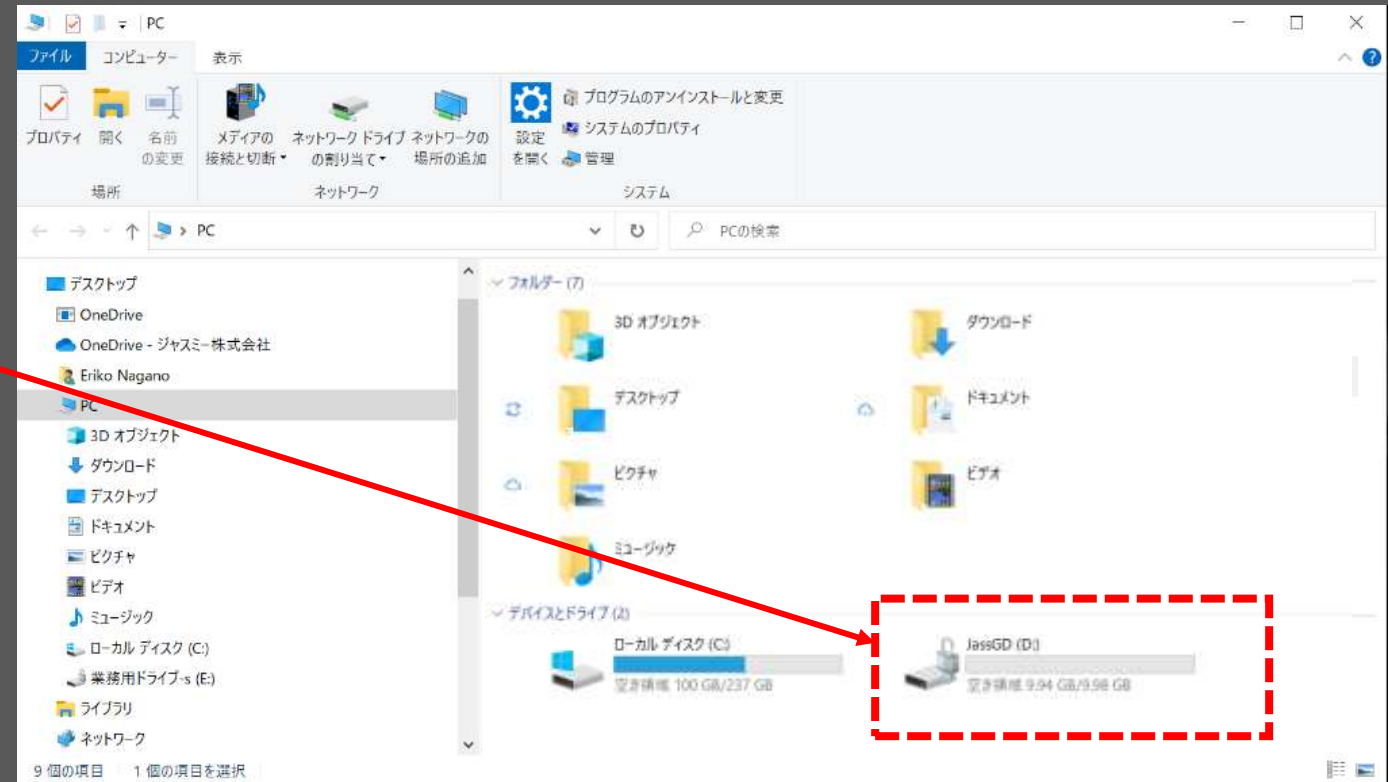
PC

ファイル コンピューター 表示

プロパティ 開く 名前の変更
場所

メディアの接続と切断 ネットワーク ドライブの割り当て ネットワークの場所の追加
ネットワーク

設定を開く
プログラムのアンインストールと変更
システムのプロパティ
管理
システム

PC

PCの検索

デスクトップ
OneDrive
OneDrive - ジャスミー株式会社
Eriko Nagano
PC
3D オブジェクト
ダウンロード
デスクトップ
ドキュメント
ピクチャ
ビデオ
ミュージック
ローカル ディスク (C:)
業務用ドライブ-s (E:)
ライブラリ
ネットワーク

フォルダー (7)
3D オブジェクト
ダウンロード
デスクトップ
ドキュメント
ピクチャ
ビデオ
ミュージック

デバイスとドライブ (2)
ローカル ディスク (C:)
空き領域 100 GB/237 GB
JassGD (D:)
空き領域 9.94 GB/9.98 GB

9 個の項目 1 個の項目を選択